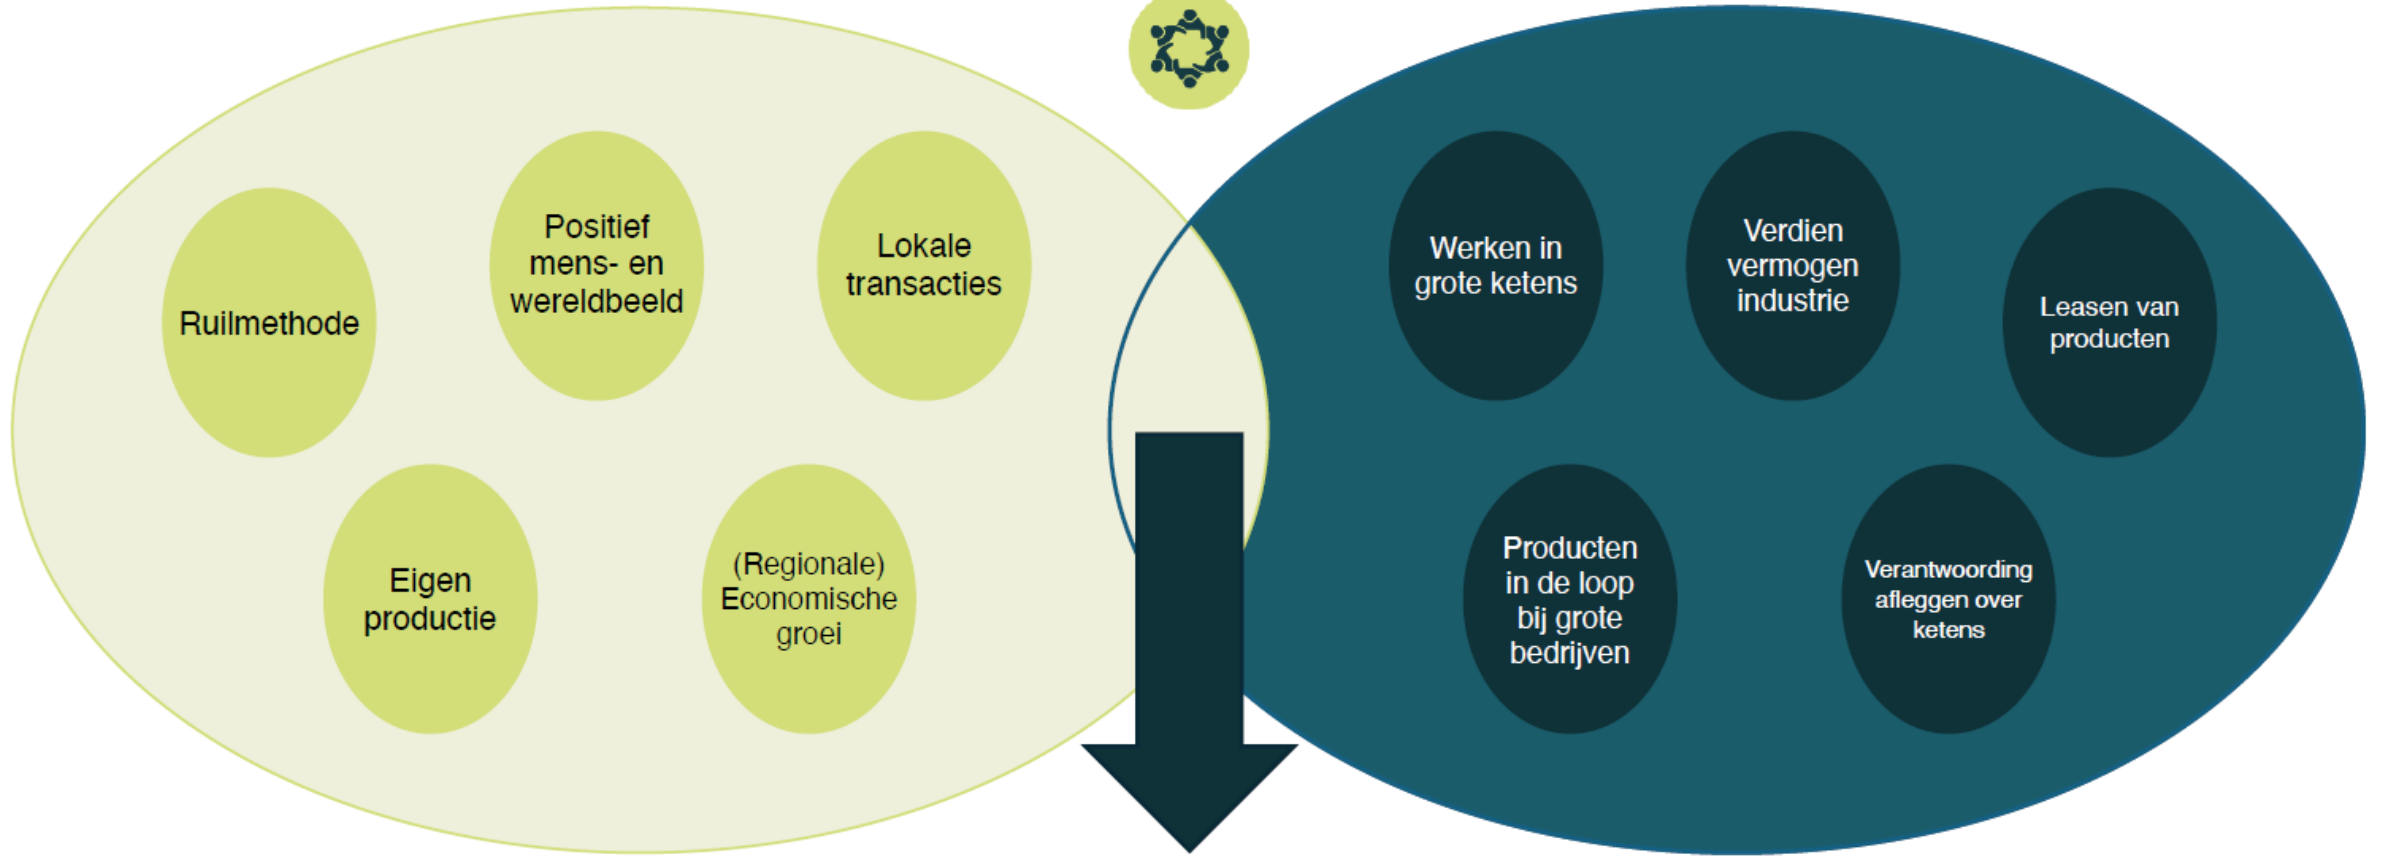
Ruilmethode

Positief mens- en wereldbeeld

Lokale transacties

Eigen productie

(Regionale) Economische groei

Werken in grote ketens

Verdien vermogen industrie

Leasen van producten

Producten in de loop bij grote bedrijven

Verantwoording afleggen over ketens